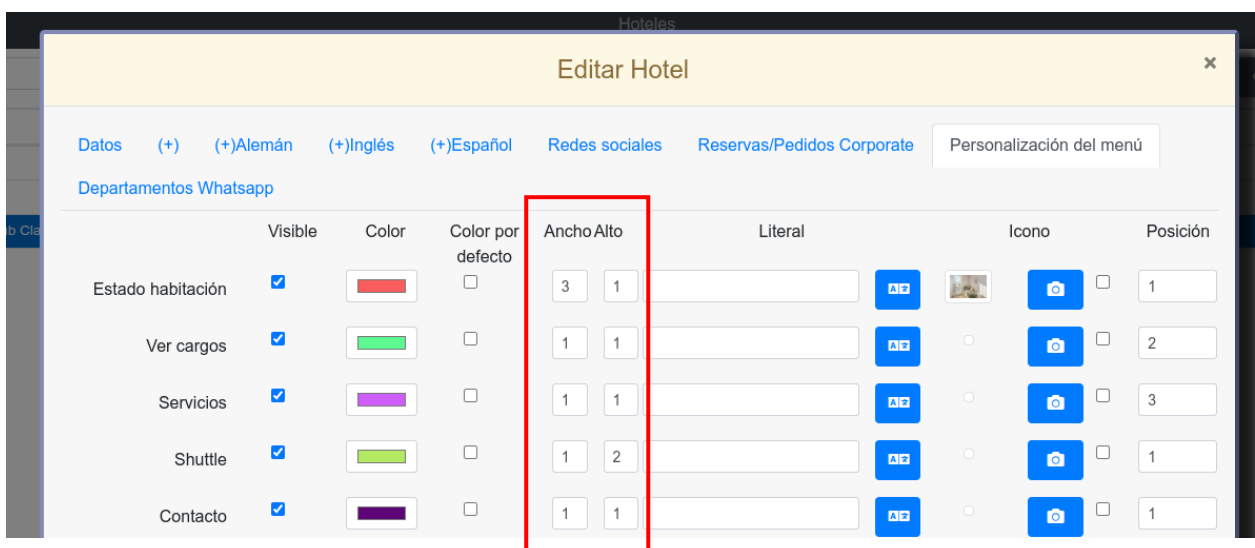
Hoteles

Editar Hotel

×

Datos (+) (+)Alemán (+)Inglés (+)Español Redes sociales Reservas/Pedidos Corporate Personalización del menú

Departamentos Whatsapp

b Cl

| | Visible | Color | Color por defecto | Ancho | Alto | Literal | | Icono | | | Posición |
|---|---|---|---|---|---|---|---|---|---|---|---|
| Estado habitación | | | | 3 | 1 | | | | | | 1 |
| Ver cargos | | | | 1 | 1 | | | | | | 2 |
| Servicios | | | | 1 | 1 | | | | | | 3 |
| Shuttle | | | | 1 | 2 | | | | | | 1 |
| Contacto | | | | 1 | 1 | | | | | | 1 |